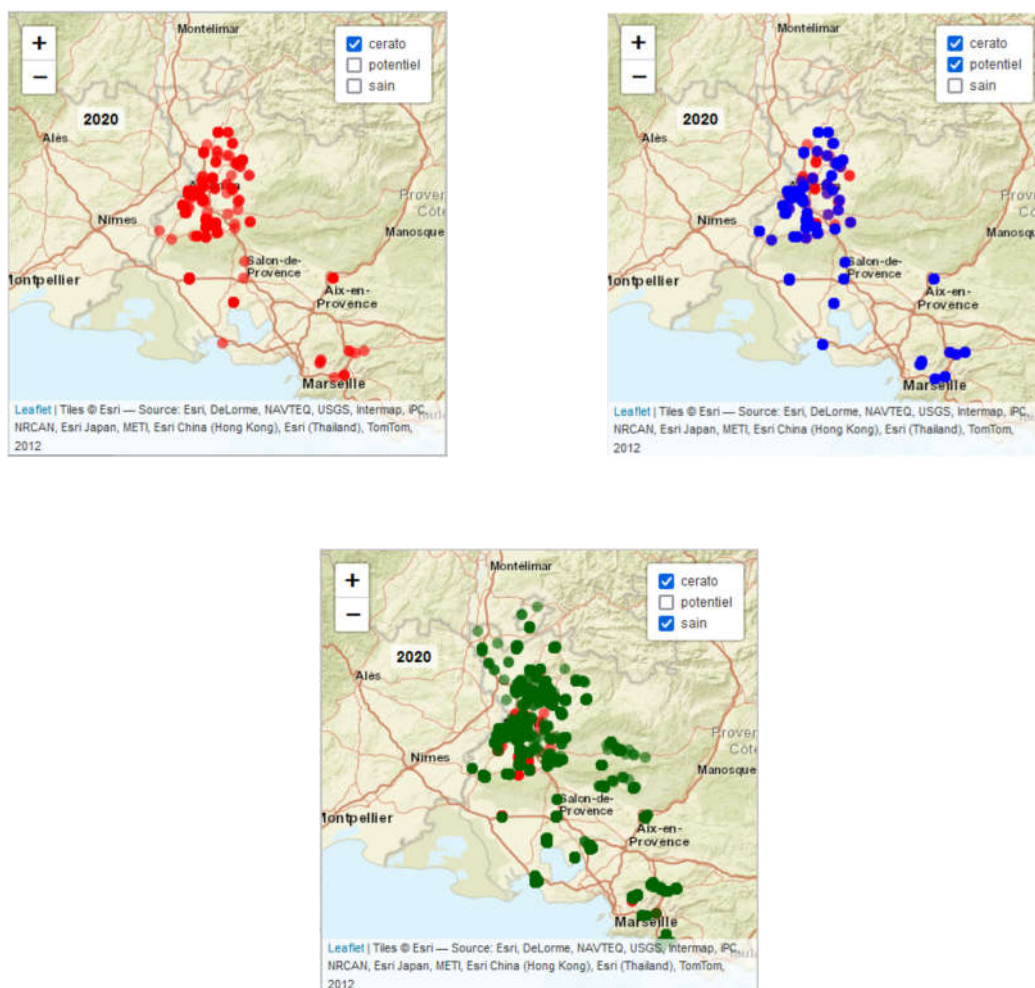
+
−
Montelimar
cerato
potentiel
sain
2020
Alès
Nimes
Salon-de-Provence
Aix-en-Provence
Manosque
Proven Côte
Montpellier
Marseille
Leaflet | Tiles © Esri — Source: Esri, DeLorme, NAVTEQ, USGS, Intermap, iPC, NRCAN, Esri Japan, METI, Esri China (Hong Kong), Esri (Thailand), TomTom, 2012

+
−
Montelimar
cerato
potentiel
sain
2020
Alès
Nimes
Salon-de-Provence
Aix-en-Provence
Manosque
Prove Cô
Montpellier
Marseille
Leaflet | Tiles © Esri — Source: Esri, DeLorme, NAVTEQ, USGS, Intermap, iPC, NRCAN, Esri Japan, METI, Esri China (Hong Kong), Esri (Thailand), TomTom, 2012

+
−
Montelimar
cerato
potentiel
sain
2020
Alès
Nimes
Salon-de-Provence
Aix-en-Provence
Manosque
Proven Côte
Montpellier
Marseille
Leaflet | Tiles © Esri — Source: Esri, DeLorme, NAVTEQ, USGS, Intermap, iPC, NRCAN, Esri Japan, METI, Esri China (Hong Kong), Esri (Thailand), TomTom, 2012